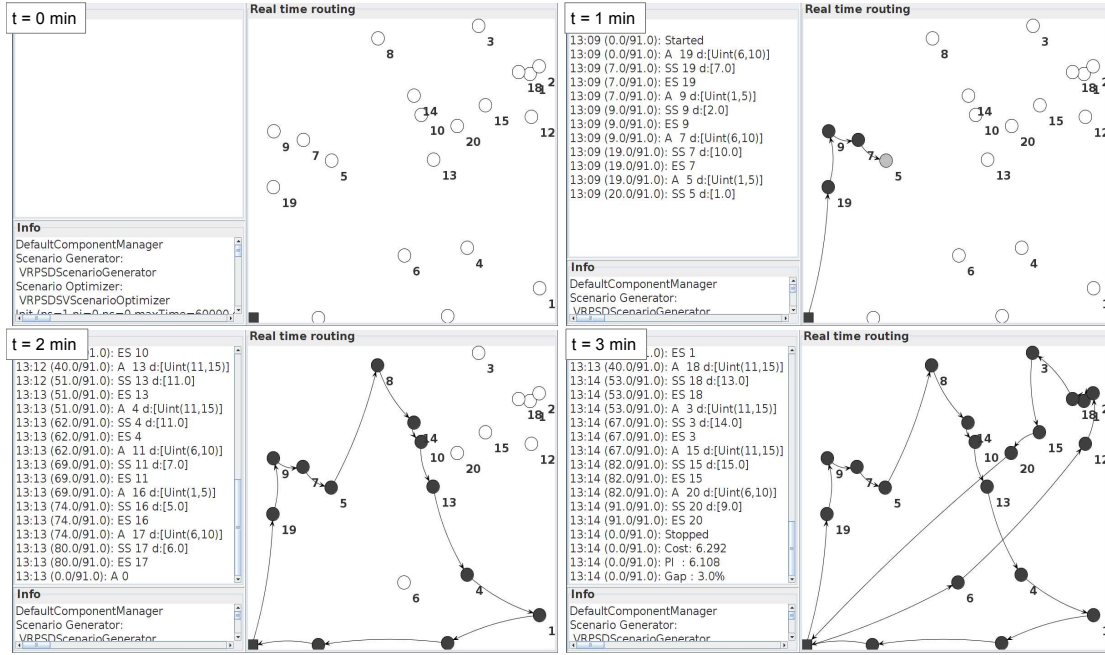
t = 0 min

Real time routing

8 3 2 18 1 14 15 12 10 20 9 7 5 13 19 6 4 1

Info
DefaultComponentManager
Scenario Generator:
VRPSDScenarioGenerator
Scenario Optimizer:
VRPSDSVScenarioOptimizer
Init (nc=1 ni=0 nc=0 maxTime=60000

t = 1 min
13:09 (0.0/91.0): Started
13:09 (0.0/91.0): A 19 d:[Uint(6,10)]
13:09 (7.0/91.0): SS 19 d:[7.0]
13:09 (7.0/91.0): ES 19
13:09 (7.0/91.0): A 9 d:[Uint(1,5)]
13:09 (9.0/91.0): SS 9 d:[2.0]
13:09 (9.0/91.0): ES 9
13:09 (9.0/91.0): A 7 d:[Uint(6,10)]
13:09 (19.0/91.0): SS 7 d:[10.0]
13:09 (19.0/91.0): ES 7
13:09 (19.0/91.0): A 5 d:[Uint(1,5)]
13:09 (20.0/91.0): SS 5 d:[1.0]

Real time routing

8 3 18 14 15 10 20 9 7 5 13 19 6 4

Info
DefaultComponentManager
Scenario Generator:
VRPSDScenarioGenerator

t = 2 min
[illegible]1.0): ES 10
13:12 (40.0/91.0): A 13 d:[Uint(11,15)]
13:12 (51.0/91.0): SS 13 d:[11.0]
13:12 (51.0/91.0): ES 13
13:13 (51.0/91.0): A 4 d:[Uint(11,15)]
13:13 (62.0/91.0): SS 4 d:[11.0]
13:13 (62.0/91.0): ES 4
13:13 (62.0/91.0): A 11 d:[Uint(6,10)]
13:13 (69.0/91.0): SS 11 d:[7.0]
13:13 (69.0/91.0): ES 11
13:13 (69.0/91.0): A 16 d:[Uint(1,5)]
13:13 (74.0/91.0): SS 16 d:[5.0]
13:13 (74.0/91.0): ES 16
13:13 (74.0/91.0): A 17 d:[Uint(6,10)]
13:13 (80.0/91.0): SS 17 d:[6.0]
13:13 (80.0/91.0): ES 17
13:13 (0.0/91.0): A 0

Real time routing

8 3 18 2 14 15 12 10 20 9 7 5 13 19 4 6 1

Info
DefaultComponentManager
Scenario Generator:
VRPSDScenarioGenerator

t = 3 min
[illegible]1.0): ES 1
13:13 (40.0/91.0): A 18 d:[Uint(11,15)]
13:14 (53.0/91.0): SS 18 d:[13.0]
13:14 (53.0/91.0): ES 18
13:14 (53.0/91.0): A 3 d:[Uint(11,15)]
13:14 (67.0/91.0): SS 3 d:[14.0]
13:14 (67.0/91.0): ES 3
13:14 (67.0/91.0): A 15 d:[Uint(11,15)]
13:14 (82.0/91.0): SS 15 d:[15.0]
13:14 (82.0/91.0): ES 15
13:14 (82.0/91.0): A 20 d:[Uint(6,10)]
13:14 (91.0/91.0): SS 20 d:[9.0]
13:14 (91.0/91.0): ES 20
13:14 (0.0/91.0): Stopped
13:14 (0.0/91.0): Cost: 6.292
13:14 (0.0/91.0): PI : 6.108
13:14 (0.0/91.0): Gap : 3.0%

Real time routing

3 8 18 14 15 10 20 9 7 5 13 19 6 4

Info
DefaultComponentManager
Scenario Generator:
VRPSDScenarioGenerator